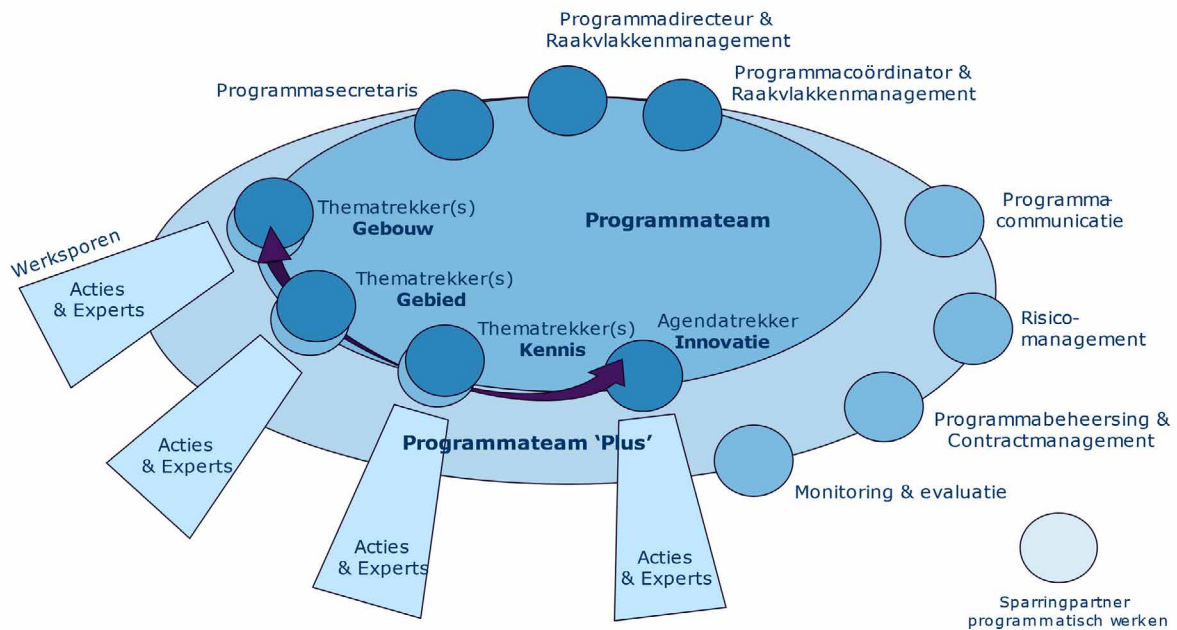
Programmadirecteur & Raakvlakkenmanagement

Programmasecretaris

Programmacoördinator & Raakvlakkenmanagement

Thematrekker(s)
**Gebouw**

Programmateam

Programma-communicatie

Werksporen

Acties & Experts

Thematrekker(s)
**Gebied**

Risico-management

Thematrekker(s)
**Kennis**

Agendatrekker
**Innovatie**

Programmabeheersing & Contractmanagement

Programmateam 'Plus'

Acties & Experts

Monitoring & evaluatie

Acties & Experts

Acties & Experts

Sparringpartner programmatisch werken